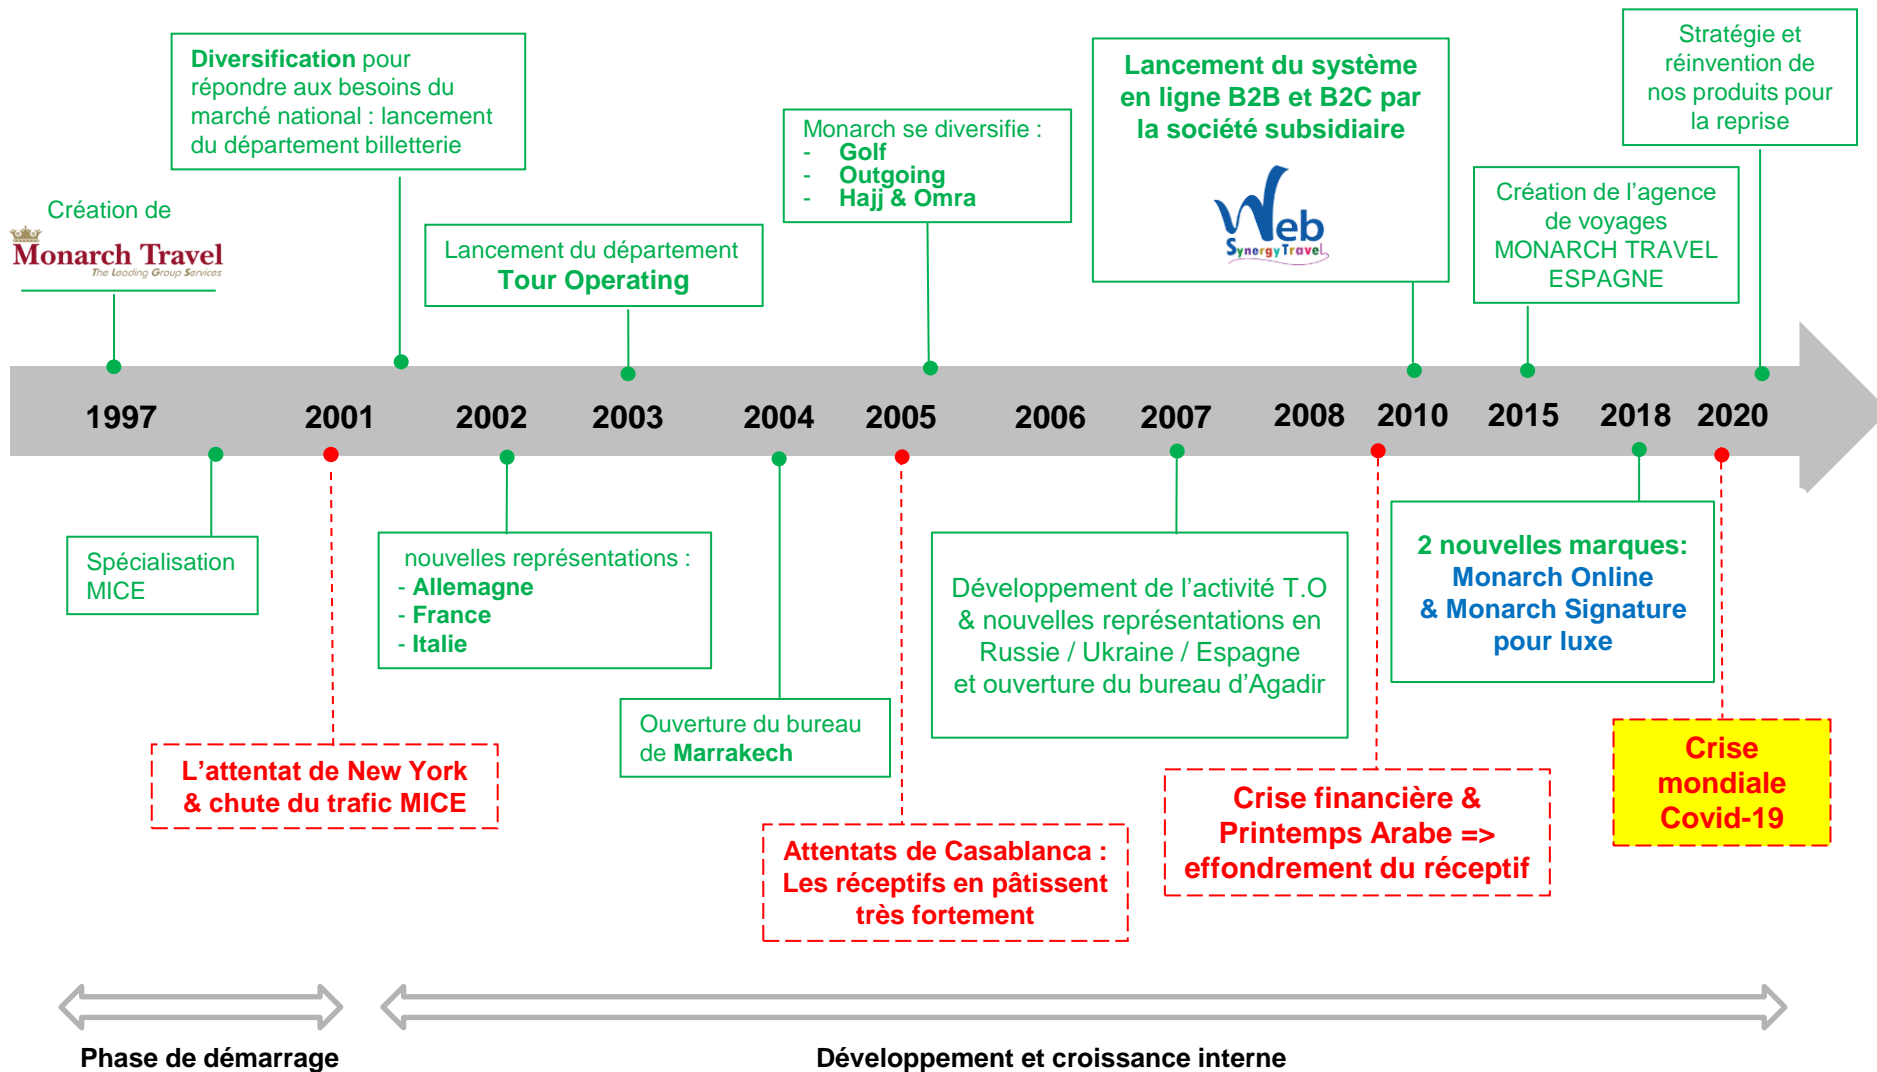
Création de
Monarch Travel
The Leading Group Services

Diversification pour répondre aux besoins du marché national : lancement du département billetterie

Lancement du département
Tour Operating

Monarch se diversifie :
- Golf
- Outgoing
- Hajj & Omra

Lancement du système en ligne B2B et B2C par la société subsidiaire

Web
Synergy Travel

Création de l'agence de voyages MONARCH TRAVEL ESPAGNE

Stratégie et réinvention de nos produits pour la reprise

1997 2001 2002 2003 2004 2005 2006 2007 2008 2010 2015 2018 2020

Spécialisation MICE

nouvelles représentations :
- Allemagne
- France
- Italie

Ouverture du bureau de Marrakech

Développement de l'activité T.O & nouvelles représentations en Russie / Ukraine / Espagne et ouverture du bureau d'Agadir

2 nouvelles marques:
Monarch Online
& Monarch Signature pour luxe

L'attentat de New York & chute du trafic MICE

Attentats de Casablanca : Les réceptifs en pâtissent très fortement

Crise financière & Printemps Arabe => effondrement du réceptif

Crise mondiale Covid-19

Phase de démarrage

Développement et croissance interne